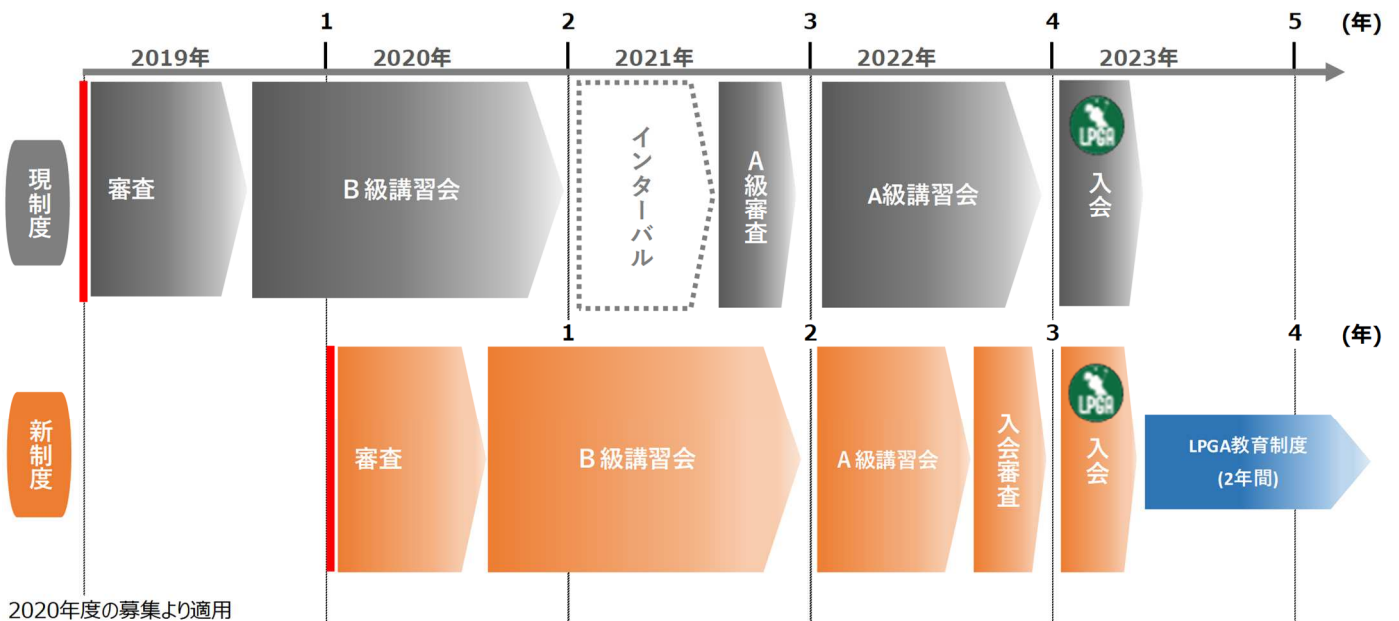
1 2 3 4 5 (年)

2019年 2020年 2021年 2022年 2023年

現制度

審査

B級講習会

インターバル

A級審査

A級講習会

LPGA

入会

1 2 3 4 (年)

新制度

審査

B級講習会

A級講習会

入会審査

LPGA

入会

LPGA教育制度 (2年間)

1

2020年度の募集より適用